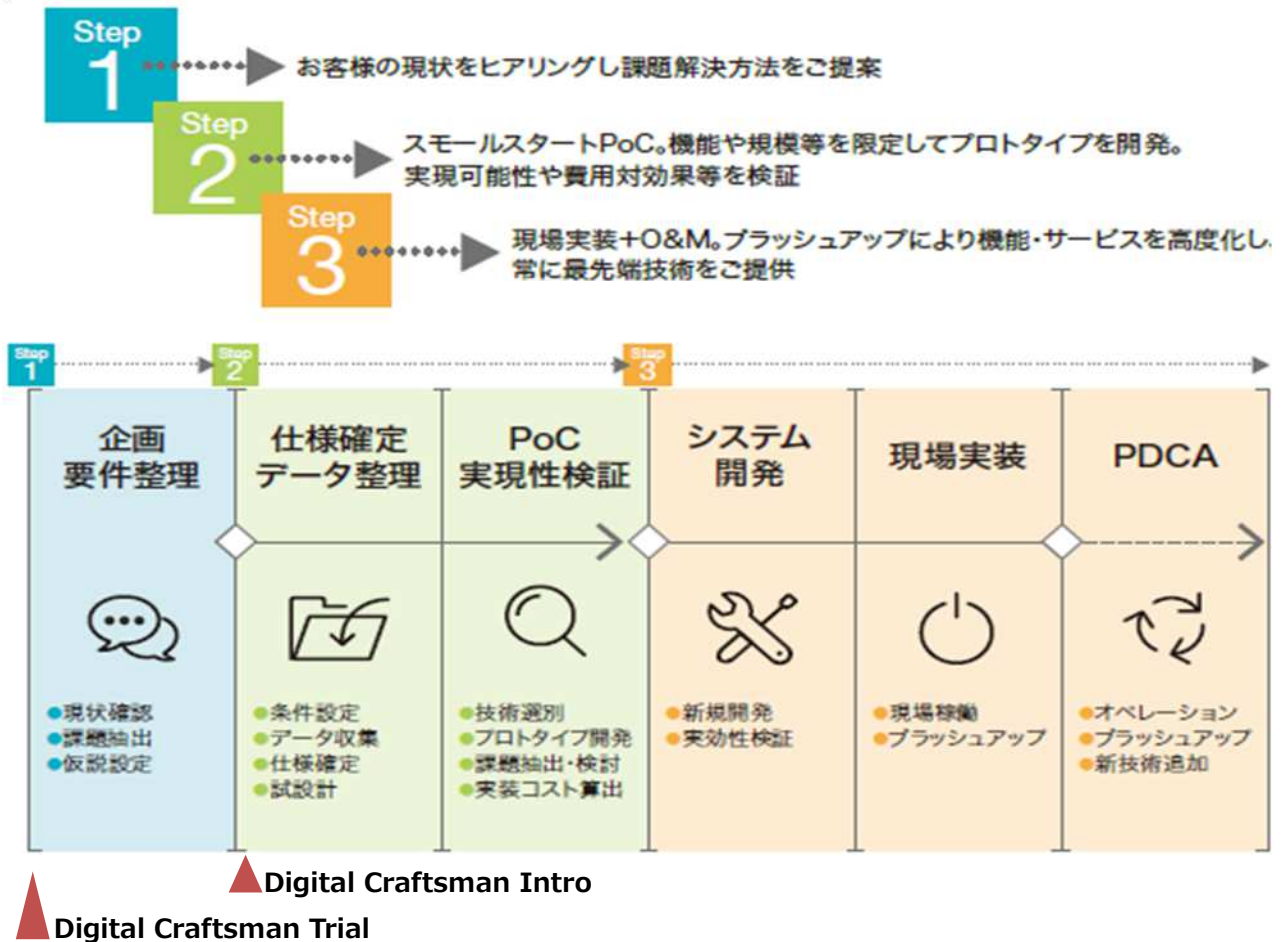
Step 1 お客様の現状をヒアリングし課題解決方法をご提案

Step 2 スモールスタートPoC。機能や規模等を限定してプロトタイプを開発。実現可能性や費用対効果等を検証

Step 3 現場実装+O&M。ブラッシュアップにより機能・サービスを高度化し、常に最先端技術をご提供

Step 1

Step 2

Step 3

| 企画 要件整理 | 仕様確定 データ整理 | PoC 実現性検証 | システム 開発 | 現場実装 | PDCA |
|---|---|---|---|---|---|
| ●現状確認 ●課題抽出 ●仮説設定 | ●条件設定 ●データ収集 ●仕様確定 ●試設計 | ●技術選別 ●プロトタイプ開発 ●課題抽出・検討 ●実装コスト算出 | ●新規開発 ●実効性検証 | ●現場稼働 ●ブラッシュアップ | ●オペレーション ●ブラッシュアップ ●新技術追加 |

Digital Craftsman Intro

Digital Craftsman Trial